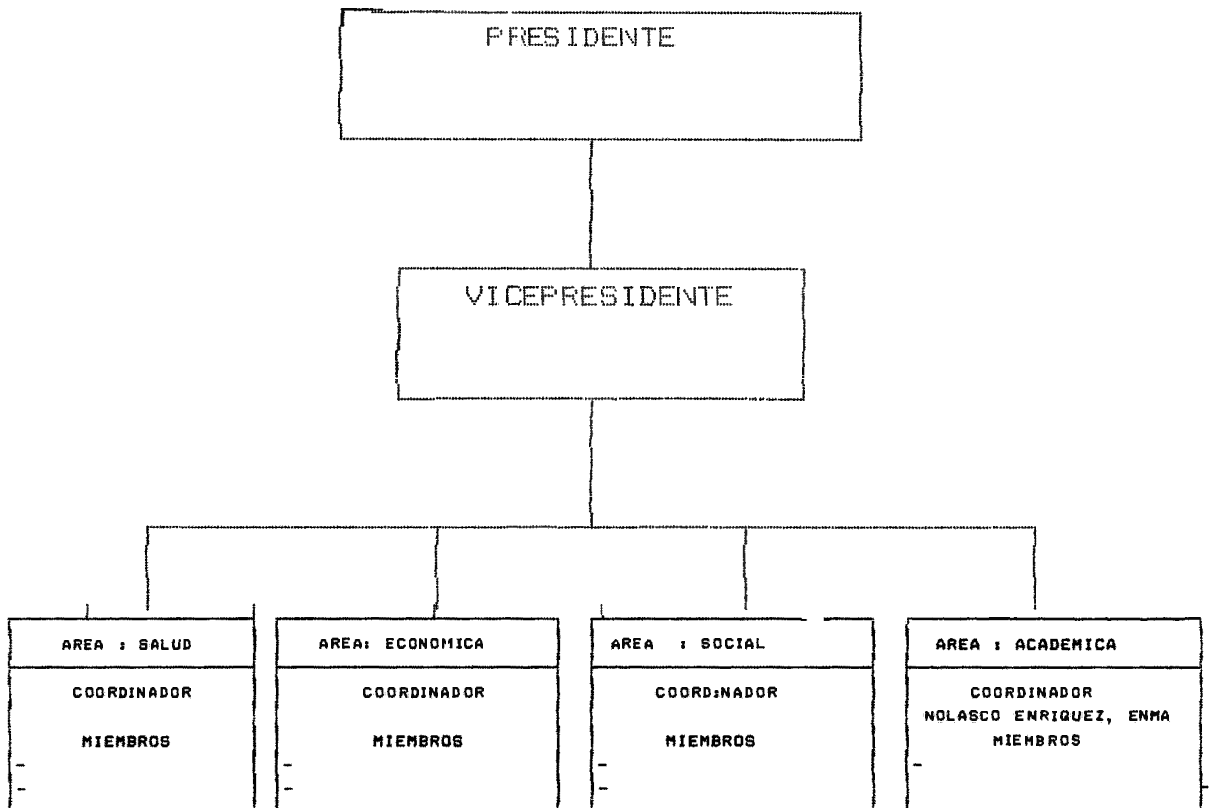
PRESIDENTE

VICEPRESIDENTE

AREA : SALUD
COORDINADOR
MIEMBROS
-
-

AREA: ECONOMICA
COORDINADOR
MIEMBROS
-
-

AREA : SOCIAL
COORD:NADOR
MIEMBROS
-
-

AREA : ACADEMICA
COORDINADOR
NOLASCO ENRIQUEZ, ENMA
MIEMBROS
-